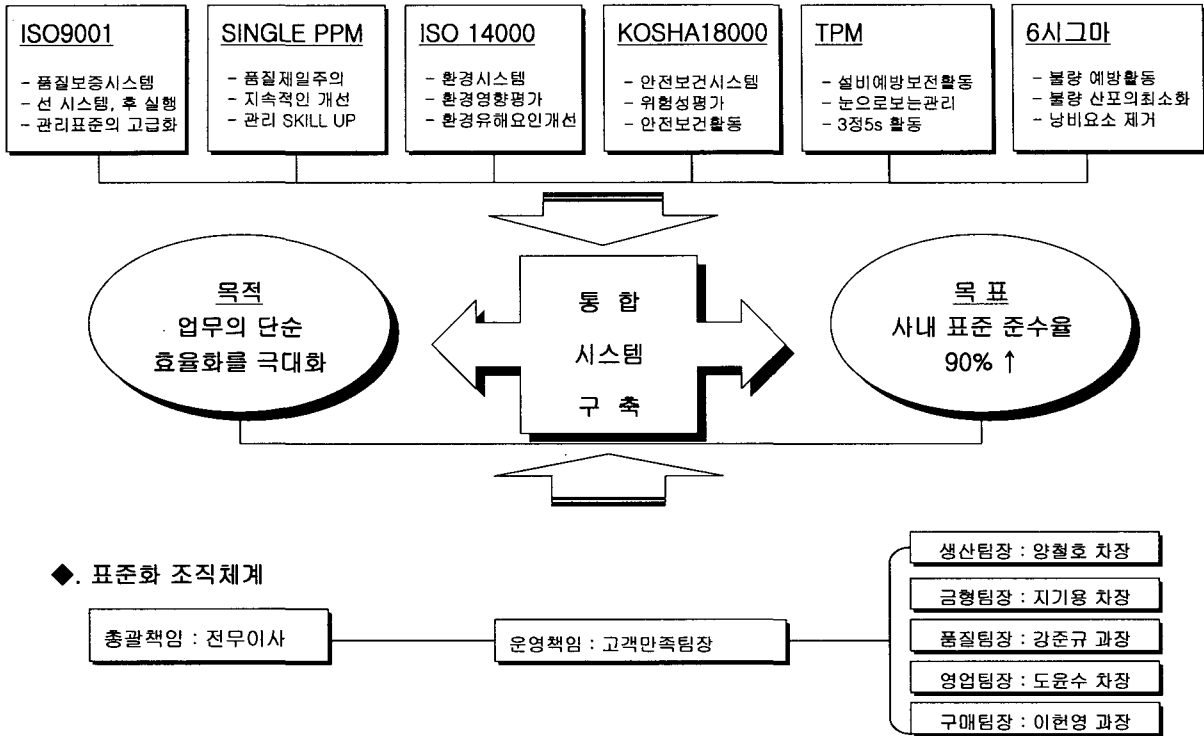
ISO9001

- 품질보증시스템
- 선 시스템, 후 실행
- 관리표준의 고급화

SINGLE PPM

- 품질제일주의
- 지속적인 개선
- 관리 SKILL UP

ISO 14000

- 환경시스템
- 환경영향평가
- 환경유해요인개선

KOSHA18000

- 안전보건시스템
- 위험성평가
- 안전보건활동

TPM

- 설비예방보전활동
- 눈으로보는관리
- 3정5s 활동

6시그마

- 불량 예방활동
- 불량 산포의최소화
- 낭비요소 제거

목적
업무의 단순
효율화를 극대화

통 합
시스템
구 축

목 표
사내 표준 준수율
90% ↑

◆. 표준화 조직체계

총괄책임 : 전무이사

운영책임 : 고객만족팀장

생산팀장 : 양철호 차장

금형팀장 : 지기용 차장

품질팀장 : 강준규 과장

영업팀장 : 도윤수 차장

구매팀장 : 이현영 과장